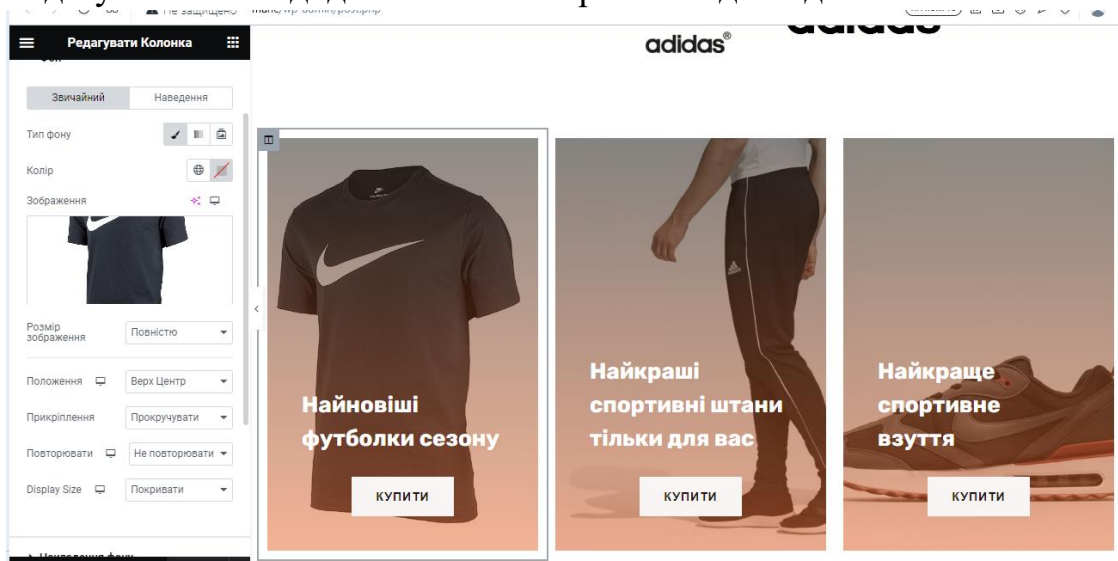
Не защищено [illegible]/wp-admin/post.php

Редагувати Колонка

Звичайний
Наведення

Тип фону

Колір

Зображення

Розмір зображення
Повністю

Положення
Верх Центр

Прикріплення
Прокручувати

Повторювати
Не повторювати

Display Size
Покривати

adidas®

Найновіші футболки сезону

КУПИТИ

Найкращі спортивні штани тільки для вас

КУПИТИ

Найкраще спортивне взуття

КУПИТИ